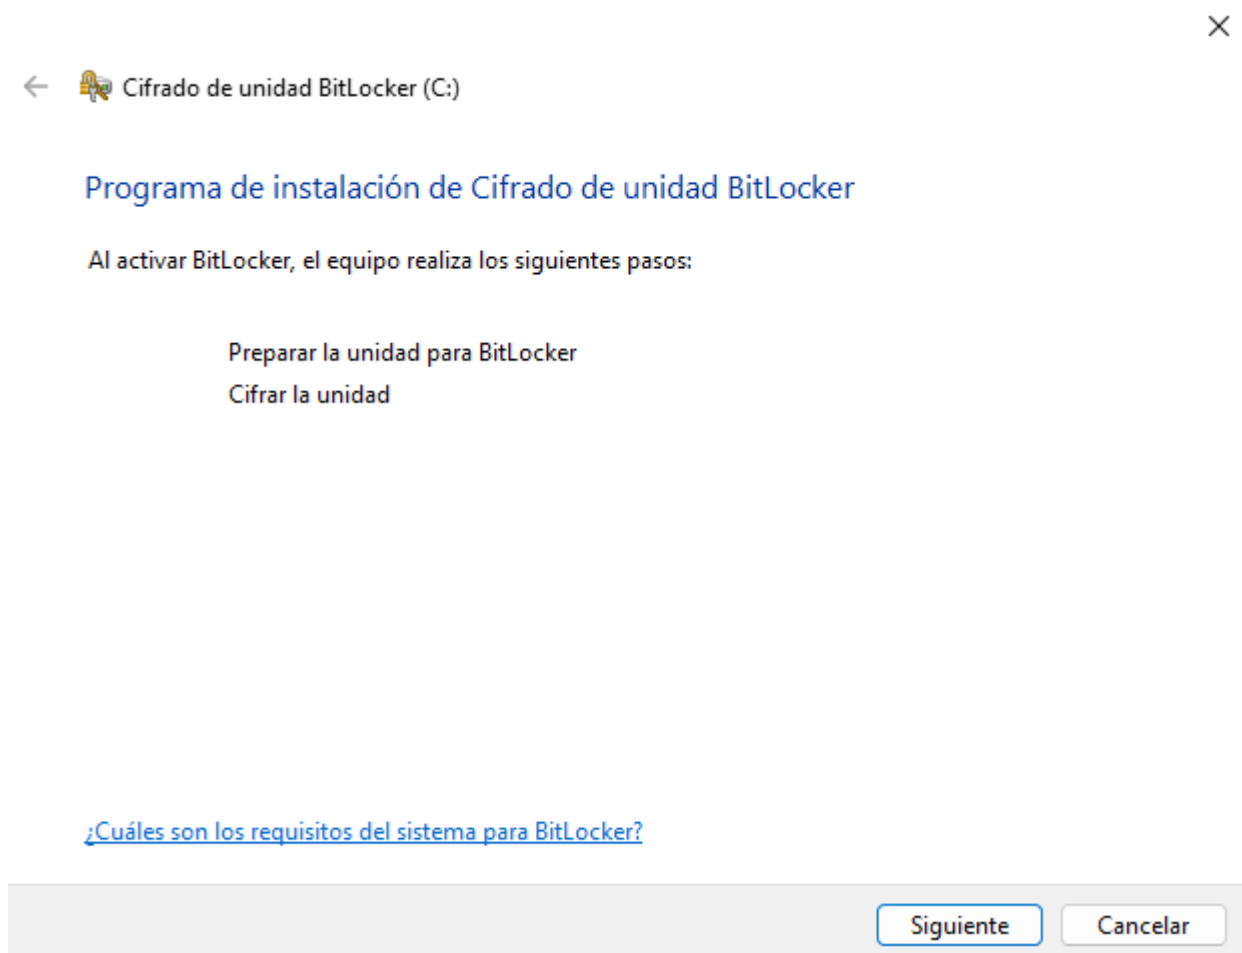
Cifrado de unidad BitLocker (C:)

Programa de instalación de Cifrado de unidad BitLocker

Al activar BitLocker, el equipo realiza los siguientes pasos:

Preparar la unidad para BitLocker
Cifrar la unidad

¿Cuáles son los requisitos del sistema para BitLocker?

Siguiente
Cancelar